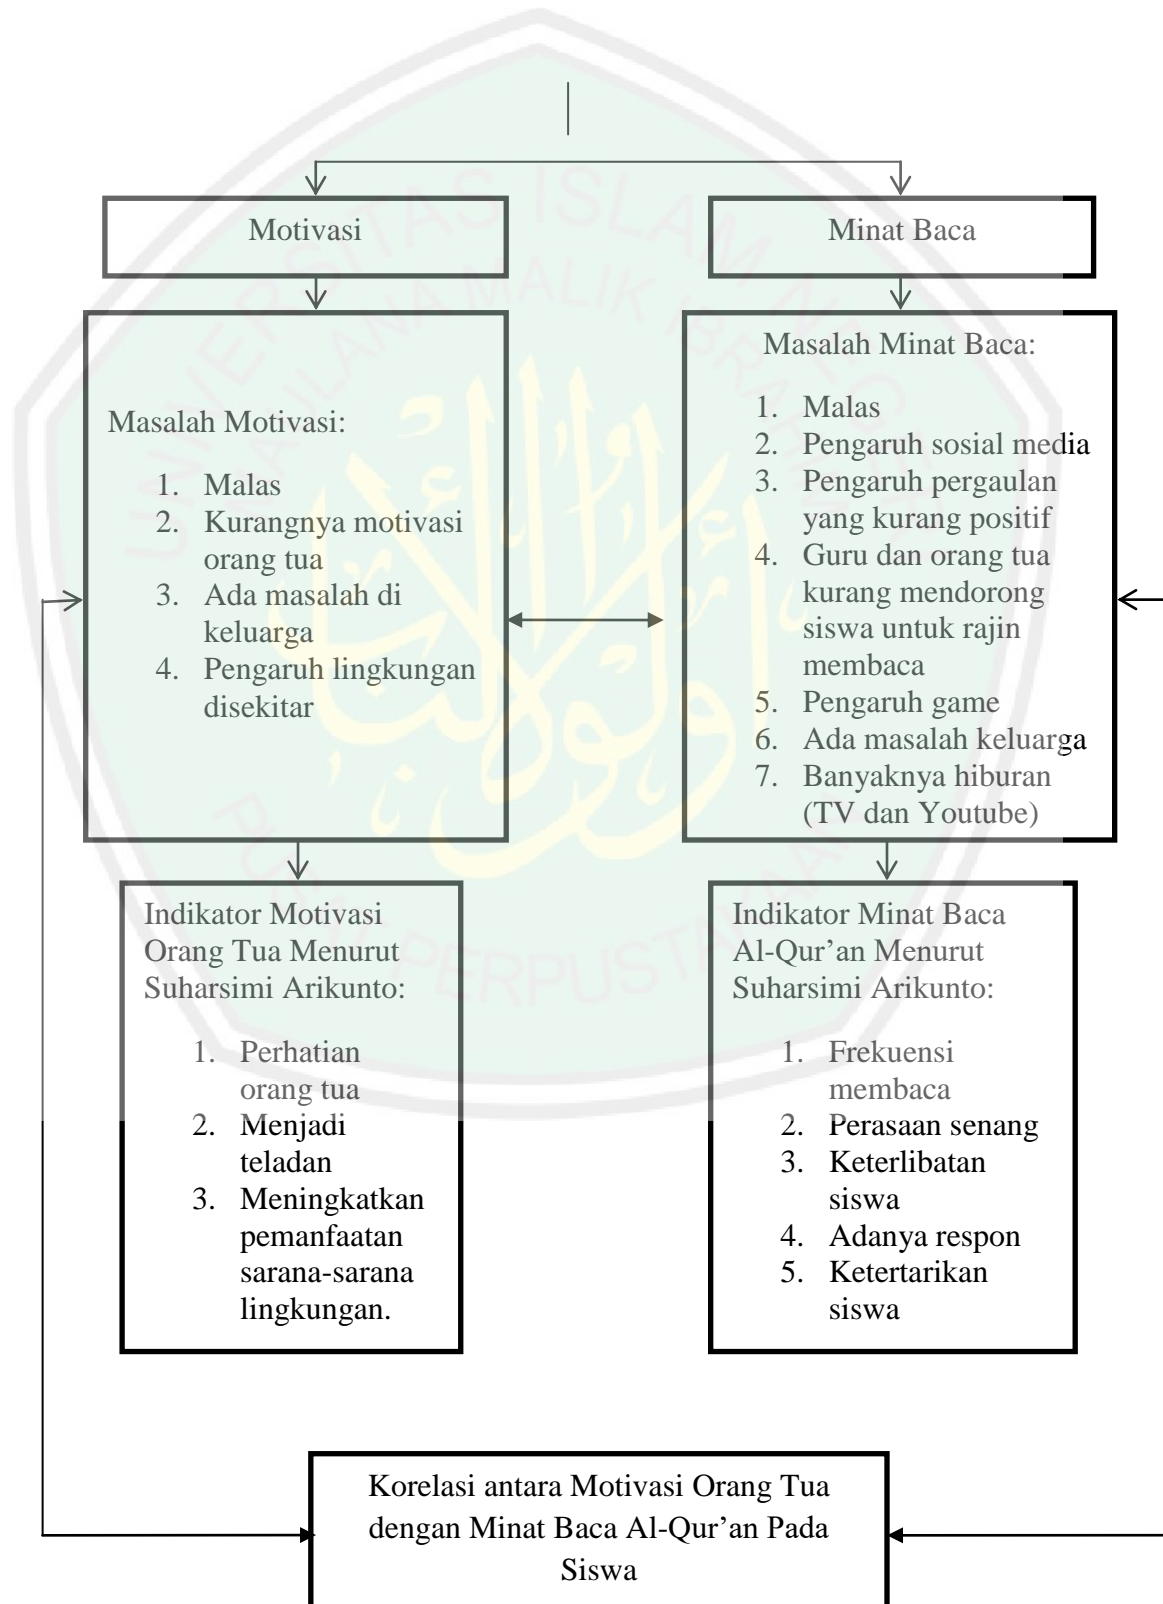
Motivasi

Minat Baca

Masalah Motivasi:

1. Malas
2. Kurangnya motivasi orang tua
3. Ada masalah di keluarga
4. Pengaruh lingkungan disekitar

Masalah Minat Baca:

1. Malas
2. Pengaruh sosial media
3. Pengaruh pergaulan yang kurang positif
4. Guru dan orang tua kurang mendorong siswa untuk rajin membaca
5. Pengaruh game
6. Ada masalah keluarga
7. Banyaknya hiburan (TV dan Youtube)

Indikator Motivasi Orang Tua Menurut Suharsimi Arikunto:

1. Perhatian orang tua
2. Menjadi teladan
3. Meningkatkan pemanfaatan sarana-sarana lingkungan.

Indikator Minat Baca Al-Qur'an Menurut Suharsimi Arikunto:

1. Frekuensi membaca
2. Perasaan senang
3. Keterlibatan siswa
4. Adanya respon
5. Ketertarikan siswa

Korelasi antara Motivasi Orang Tua dengan Minat Baca Al-Qur'an Pada Siswa